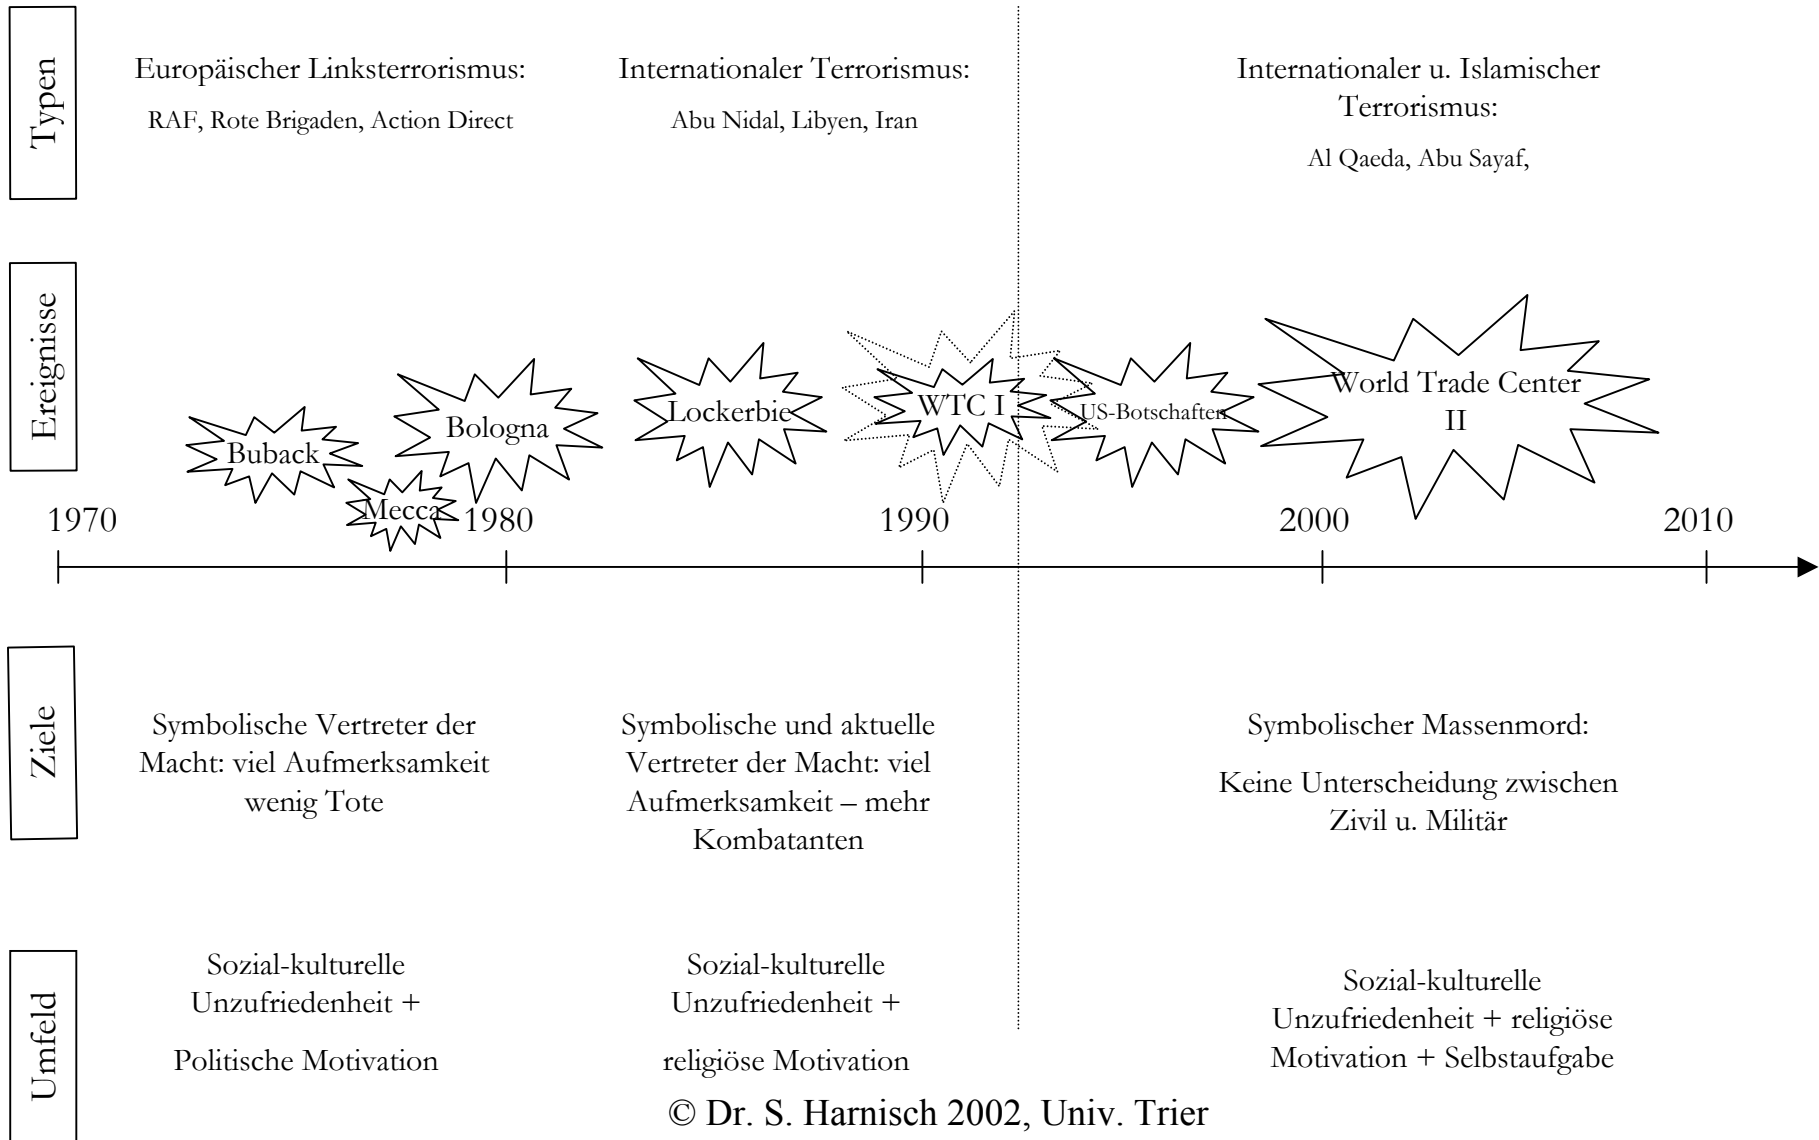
Typen

Europäischer Linksterrorismus:

RAF, Rote Brigaden, Action Direct

Internationaler Terrorismus:

Abu Nidal, Libyen, Iran

Internationaler u. Islamischer Terrorismus:

Al Qaeda, Abu Sayaf,

Ereignisse

Buback

Mecca

Bologna

Lockerbie

WTC I

US-Botschaften

World Trade Center II

1970

1980

1990

2000

2010

Ziele

Symbolische Vertreter der Macht: viel Aufmerksamkeit wenig Tote

Symbolische und aktuelle Vertreter der Macht: viel Aufmerksamkeit – mehr Kombatanten

Symbolischer Massenmord:

Keine Unterscheidung zwischen Zivil u. Militär

Umfeld

Sozial-kulturelle Unzufriedenheit +

Politische Motivation

Sozial-kulturelle Unzufriedenheit +

religiöse Motivation

Sozial-kulturelle Unzufriedenheit + religiöse Motivation + Selbstaufgabe

© Dr. S. Harnisch 2002, Univ. Trier